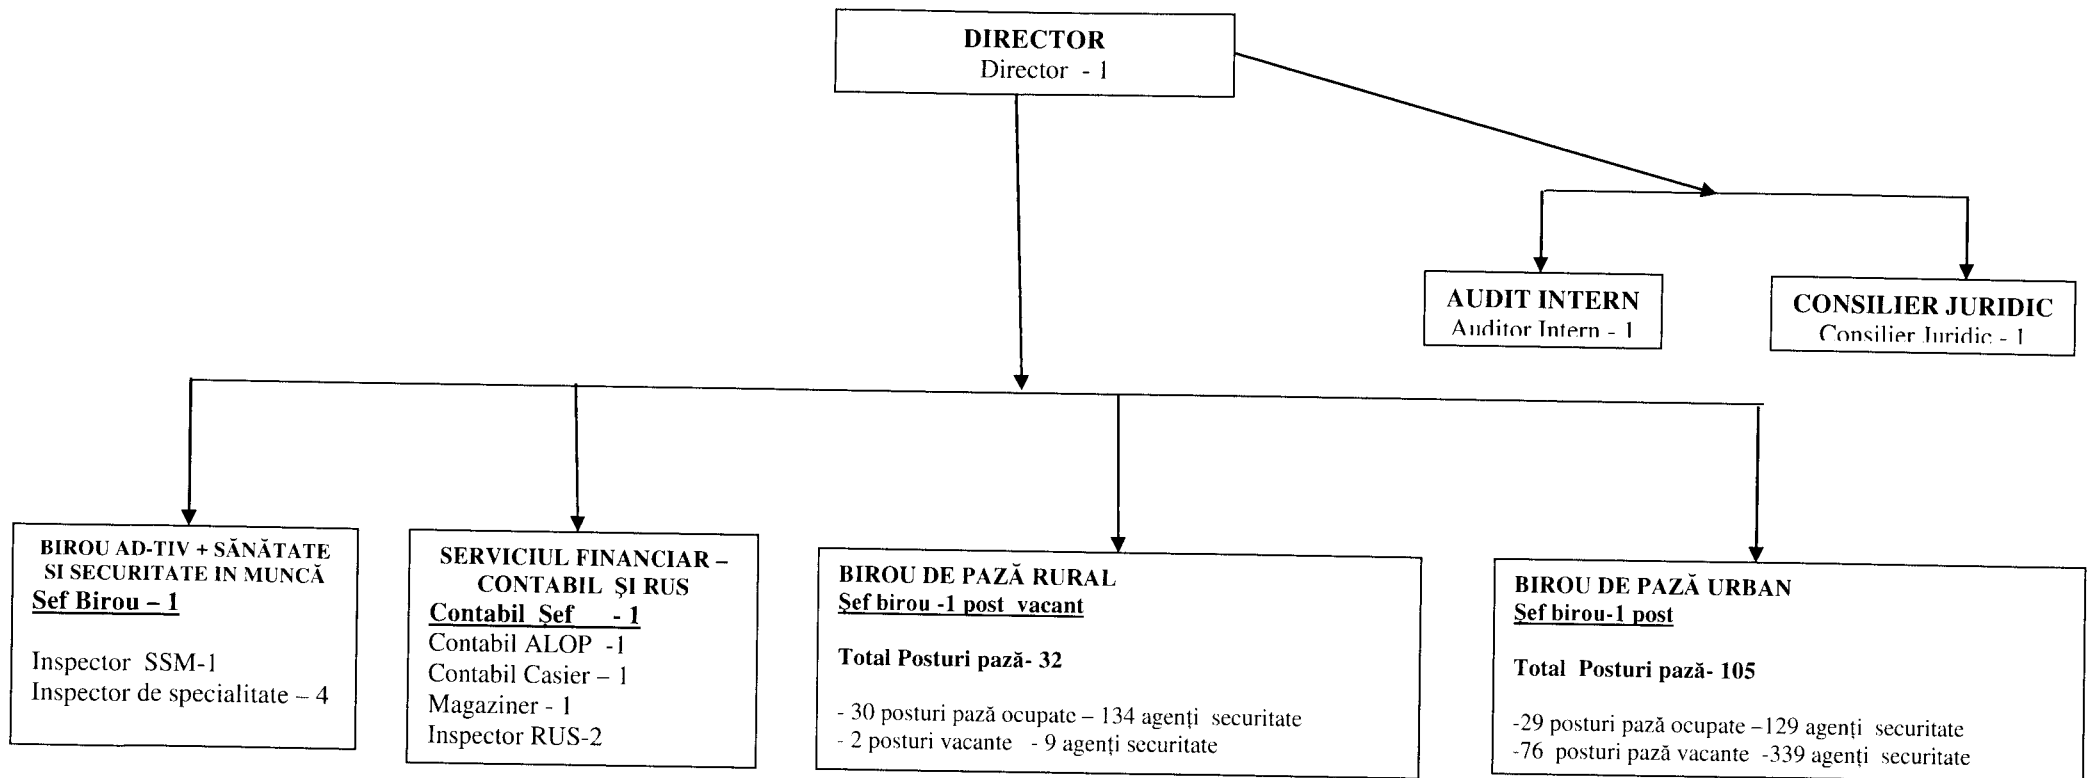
DIRECTOR
Director - 1

AUDIT INTERN
Auditor Intern - 1

CONSILIER JURIDIC
Consilier Juridic - 1

BIROU AD-TIV + SĂNĂTATE SI SECURITATE IN MUNCĂ
Sef Birou – 1

Inspector SSM-1
Inspector de specialitate – 4

SERVICIUL FINANCIAR – CONTABIL ŞI RUS
Contabil Şef - 1
Contabil ALOP -1
Contabil Casier – 1
Magaziner - 1
Inspector RUS-2

BIROU DE PAZĂ RURAL
Şef birou -1 post vacant

Total Posturi pază- 32

- 30 posturi pază ocupate – 134 agenţi securitate
- 2 posturi vacante - 9 agenţi securitate

BIROU DE PAZĂ URBAN
Şef birou-1 post

Total Posturi pază- 105

-29 posturi pază ocupate –129 agenţi securitate
-76 posturi pază vacante -339 agenţi securitate